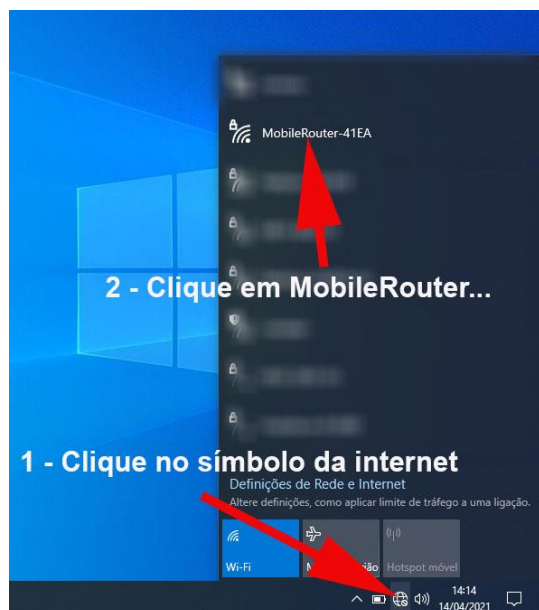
MobileRouter-41EA

2 - Clique em MobileRouter...

1 - Clique no símbolo da internet

Definições de Rede e Internet
Altere definições, como aplicar limite de tráfego a uma ligação.

Wi-Fi
M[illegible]ão
Hotspot móvel

14:14
14/04/2021